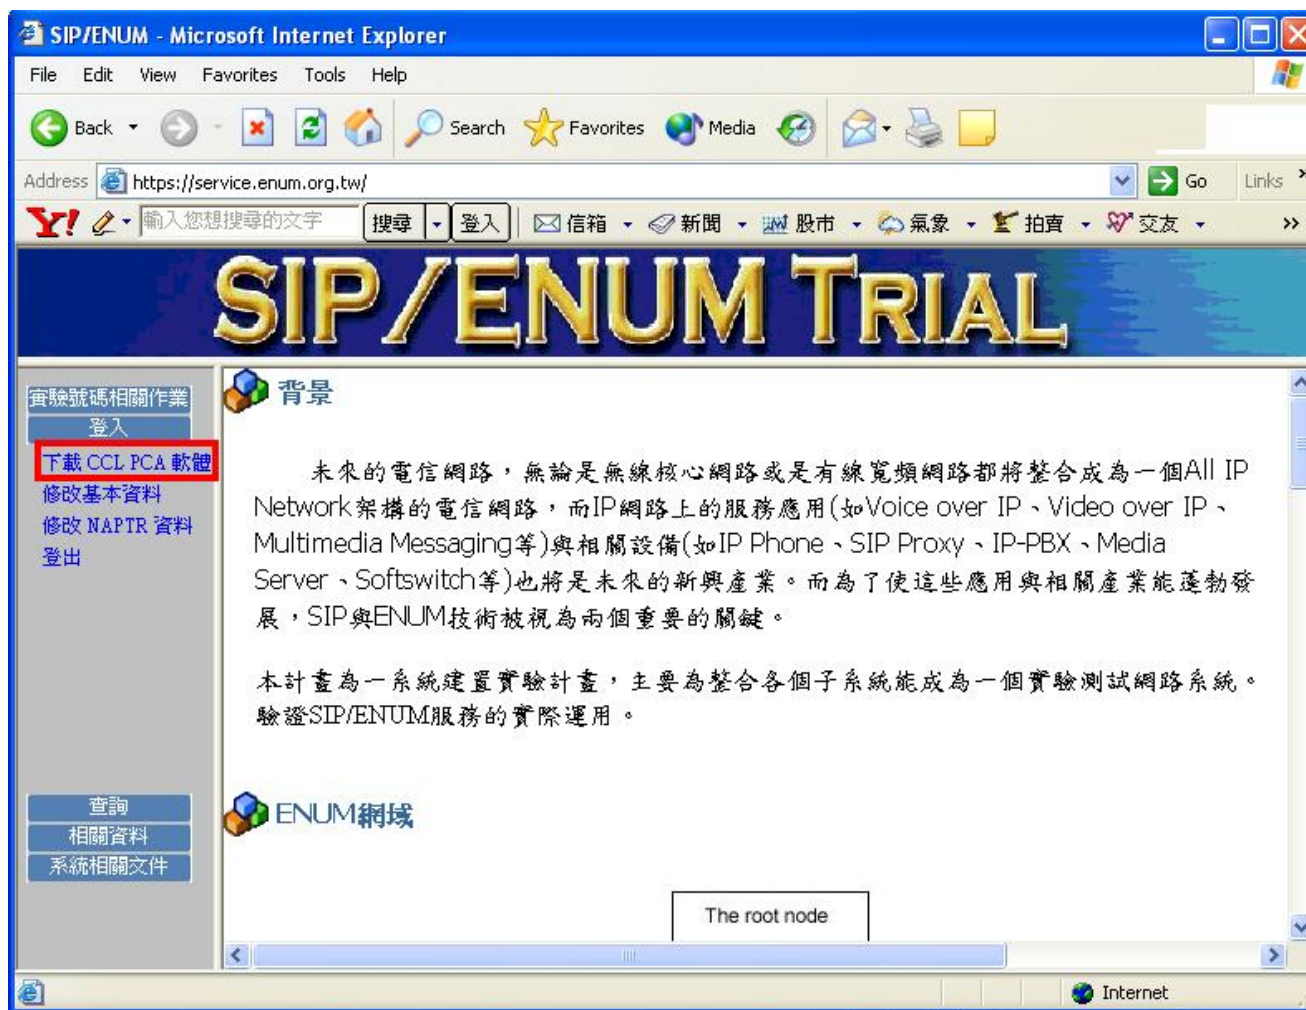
SIP/ENUM - Microsoft Internet Explorer

File Edit View Favorites Tools Help

Back Search Favorites Media

Address https://service.enum.org.tw/ Go Links

Y! 輸入您想搜尋的文字 搜尋 登入 信箱 新聞 股市 氣象 拍賣 交友

SIP/ENUM TRIAL

實驗號碼相關作業
登入
下載 CCL PCA 軟體
修改基本資料
修改 NAPTR 資料
登出

查詢
相關資料
系統相關文件

背景

未來的電信網路，無論是無線核心網路或是有線寬頻網路都將整合成為一個All IP Network架構的電信網路，而IP網路上的服務應用(如Voice over IP、Video over IP、Multimedia Messaging等)與相關設備(如IP Phone、SIP Proxy、IP-PBX、Media Server、Softswitch等)也將是未來的新興產業。而為了使這些應用與相關產業能蓬勃發展，SIP與ENUM技術被視為兩個重要的關鍵。

本計畫為一系統建置實驗計畫，主要為整合各個子系統能成為一個實驗測試網路系統。驗證SIP/ENUM服務的實際運用。

ENUM網域

The root node

Internet